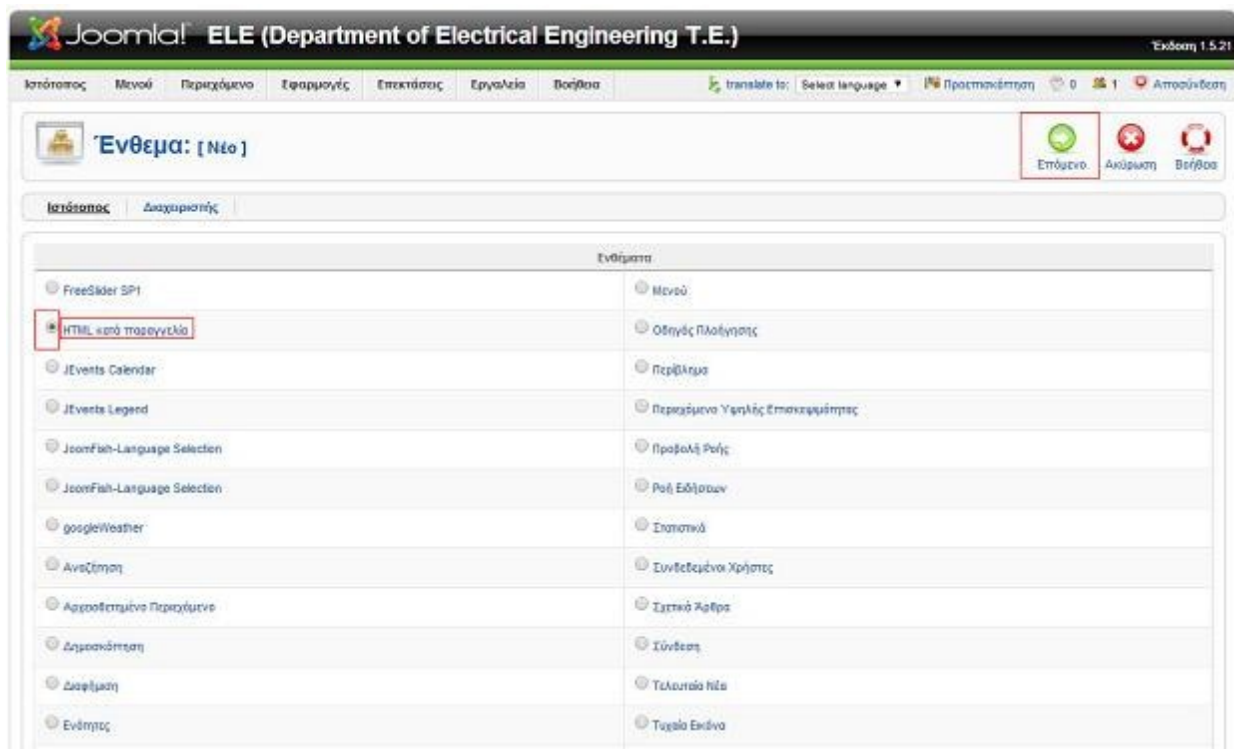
Joomla! ELE (Department of Electrical Engineering T.E.)

Έκδοση 1.5.21

Ιστότοπος Μενού Περιεχόμενο Εφαρμογές Επεκτάσεις Εργαλεία Βοήθεια

translate to: Select language ▼ Προεπισκόπηση 0 1 Αποσύνδεση

Ένθεμα: [ Νέο ]

Επόμενο Ακύρωση Βοήθεια

Ιστότοπος Διαχειριστής

| Ενθέματα | |
|---|---|
| FreeSlider SP1 | Μενού |
| HTML κατά παραγγελία | Οδηγός Πλοήγησης |
| JEvents Calendar | Περίβλημα |
| JEvents Legend | Περιεχόμενο Υψηλής Επισκεψιμότητας |
| JoomFish-Language Selection | Προβολή Ροής |
| JoomFish-Language Selection | Ροή Ειδήσεων |
| googleWeather | Στατιστικά |
| Αναζήτηση | Συνδεδεμένοι Χρήστες |
| Αρχειοθετημένο Περιεχόμενο | Σχετικά Άρθρα |
| Δημοσκόπηση | Σύνδεση |
| Διαφήμιση | Τελευταία Νέα |
| Ενότητες | Τυχαία Εικόνα |